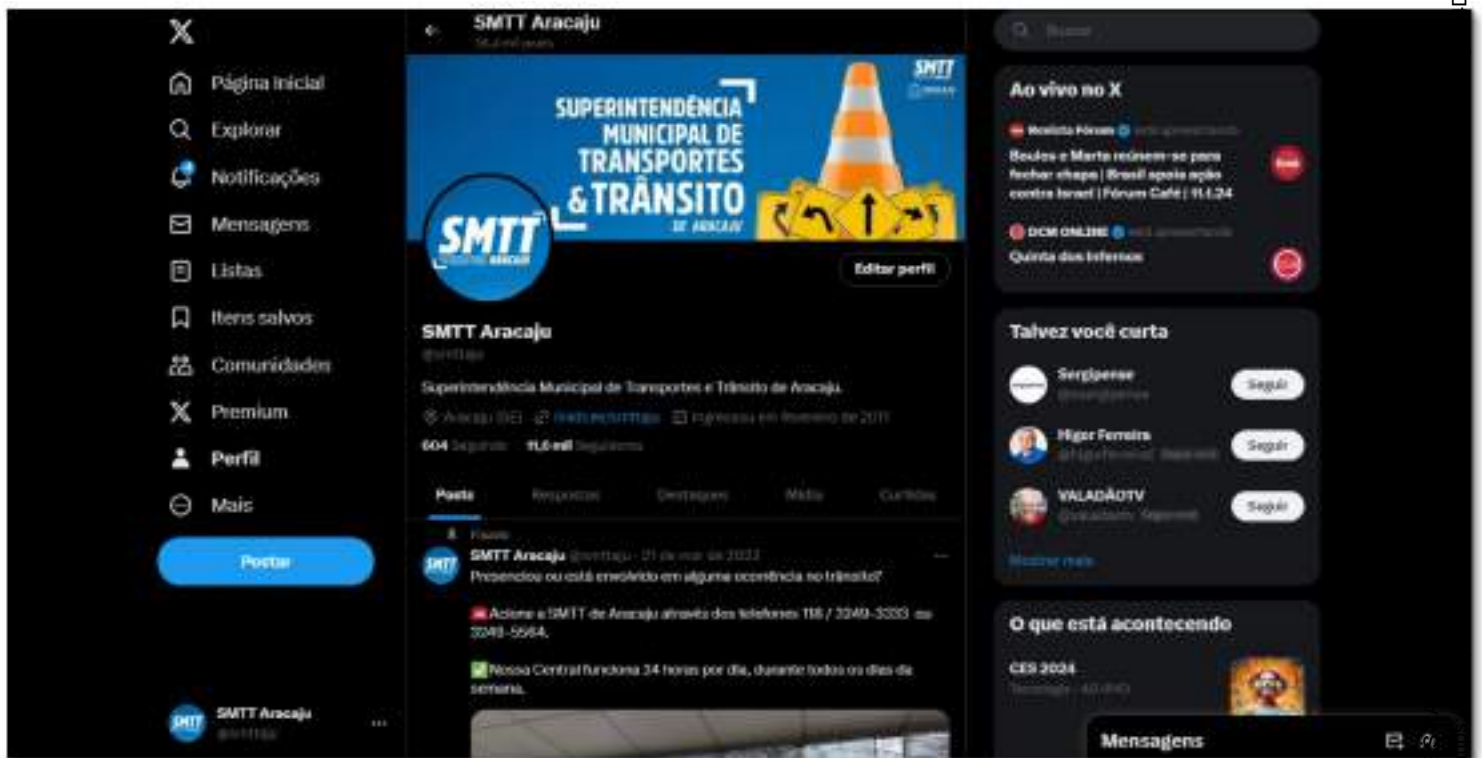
X
Página inicial
Explorar
Notificações
Mensagens
Listas
Itens salvos
Comunidades
Premium
Perfil
Mais
Postar
SMTT Aracaju
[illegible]

SMTT Aracaju
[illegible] posts

SMTT
SUPERINTENDÊNCIA MUNICIPAL DE TRANSPORTES & TRÂNSITO
DE ARACAJU
SMTT ARACAJU

Editar perfil

SMTT Aracaju
@smttaju
Superintendência Municipal de Transportes e Trânsito de Aracaju.
Aracaju (SE) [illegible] Ingressou em fevereiro de 2011
604 Seguindo 11,0 mil Seguidores

Posts Respostas Destaques Mídia Curtidas

Fixado
SMTT Aracaju @smttaju · 21 de mar de 2023
Presenciou ou está envolvido em alguma ocorrência no trânsito?

Acione a SMTT de Aracaju através dos telefones 118 / 3249-3333 ou 3249-5564.

Nossa Central funciona 24 horas por dia, durante todos os dias da semana.

Buscar

Ao vivo no X
Revista Fórum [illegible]
Boulos e Marta reúnem-se para fechar chapa | Brasil apoia ação contra Israel | Fórum Café | 11.1.24
DCM ONLINE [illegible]
Quinta dos Infernos

Talvez você curta
Sergipense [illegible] Seguir
Migor Ferreira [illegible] Seguir
VALADÃOTV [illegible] Seguir
Mostrar mais

O que está acontecendo
CES 2024
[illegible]

Mensagens